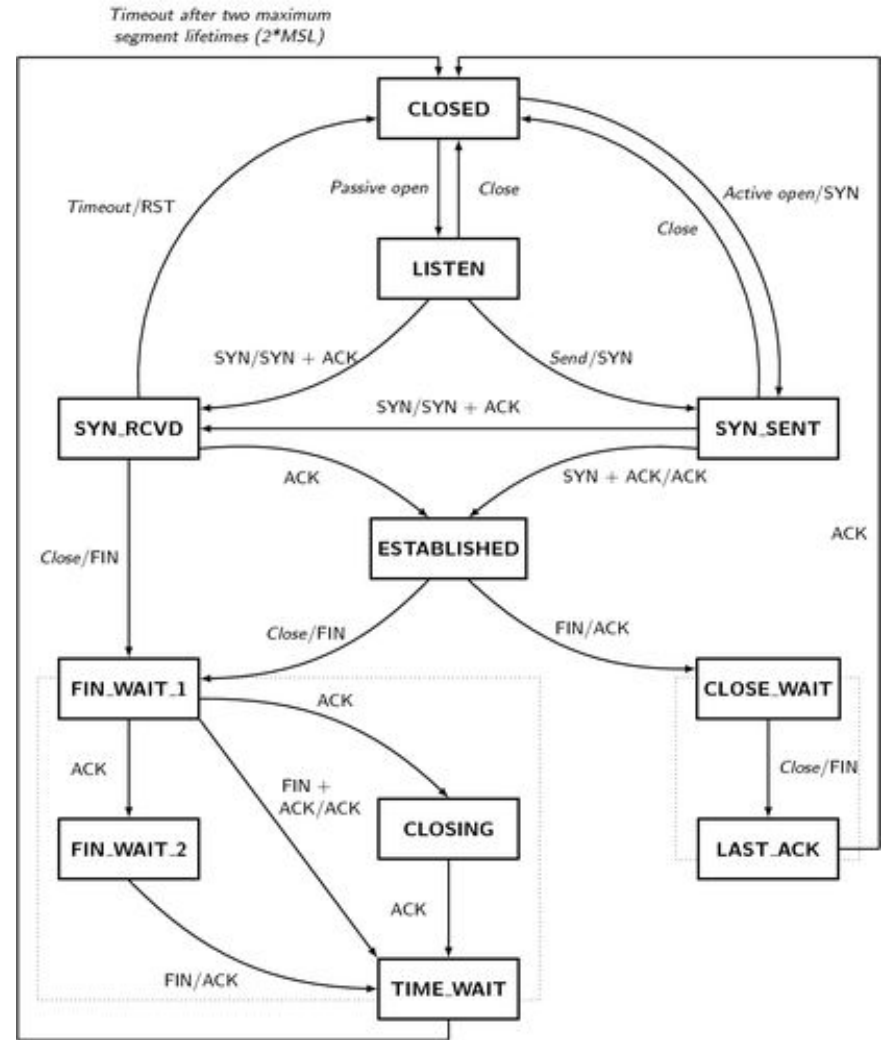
Timeout after two maximum segment lifetimes (2*MSL)

CLOSED

Passive open

Close

Active open/SYN

Close

Timeout/RST

LISTEN

SYN/SYN + ACK

Send/SYN

SYN_RCVD

SYN/SYN + ACK

SYN_SENT

ACK

SYN + ACK/ACK

ACK

Close/FIN

ESTABLISHED

Close/FIN

FIN/ACK

FIN_WAIT_1

ACK

CLOSE_WAIT

ACK

FIN + ACK/ACK

Close/FIN

FIN_WAIT_2

CLOSING

LAST_ACK

ACK

FIN/ACK

TIME_WAIT